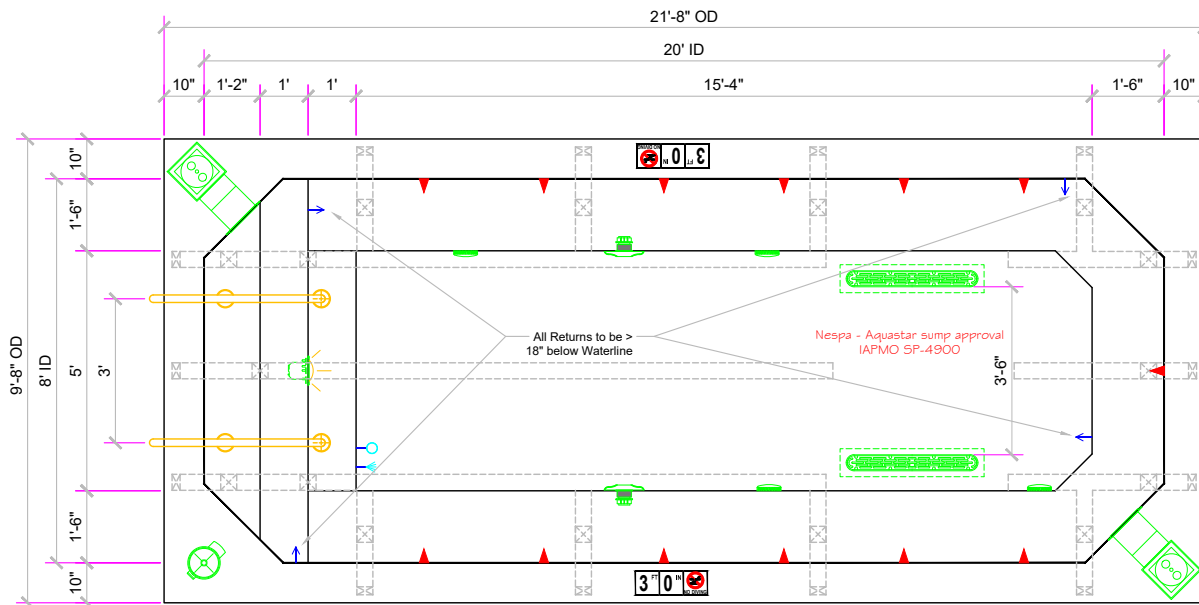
21'-8" OD
20' ID
10"
1'-2"
1'
1'
15'-4"
1'-6"
10"
9'-8" OD
8' ID
10"
1'-6"
5'
3'
1'-6"
10"
3 FT 0 IN NO DIVING
All Returns to be > 18" below Waterline
Nespa - Aquastar sump approval IAPMO SP-4900
3'-6"
3 FT 0 IN NO DIVING